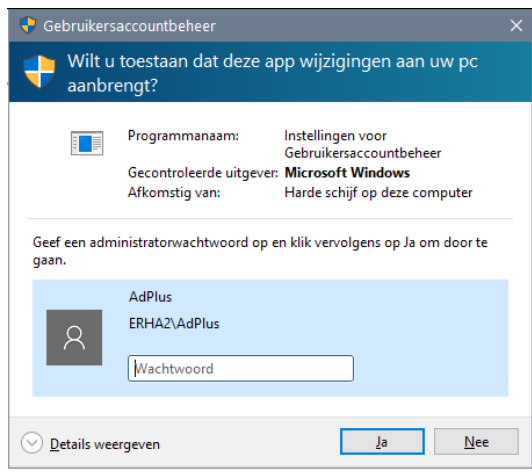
Gebruikersaccountbeheer

Wilt u toestaan dat deze app wijzigingen aan uw pc aanbrengt?

| | |
|---|---|
| Programmanaam: | Instellingen voor Gebruikersaccountbeheer |
| Gecontroleerde uitgever: | **Microsoft Windows** |
| Afkomstig van: | Harde schijf op deze computer |

Geef een administratorwachtwoord op en klik vervolgens op Ja om door te gaan.

AdPlus

ERHA2\AdPlus

Wachtwoord

Details weergeven

Ja

Nee